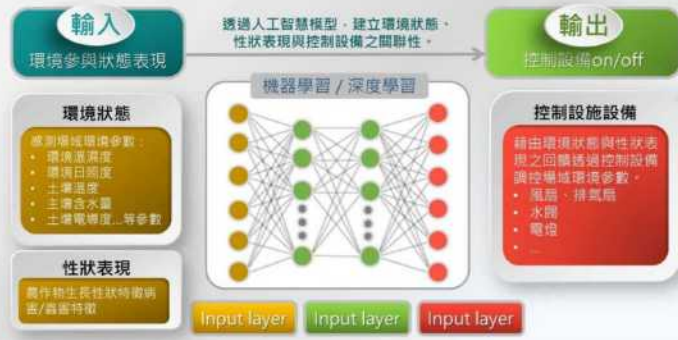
輸入
環境參與狀態表現

透過人工智慧模型，建立環境狀態、性狀表現與控制設備之關聯性。

輸出
控制設備on/off

機器學習 / 深度學習

環境狀態
感測場域環境參數：
• 環境溫濕度
• 環境日照度
• 土壤溫度
• 土壤含水量
• 土壤電導度...等參數

性狀表現
農作物生長性狀特徵病害/蟲害特徵

控制設施設備
藉由環境狀態與性狀表現之回饋透過控制設備調控場域環境參數。
• 風扇、排氣扇
• 水簾
• 電燈
• ...

Input layer
Input layer
Input layer